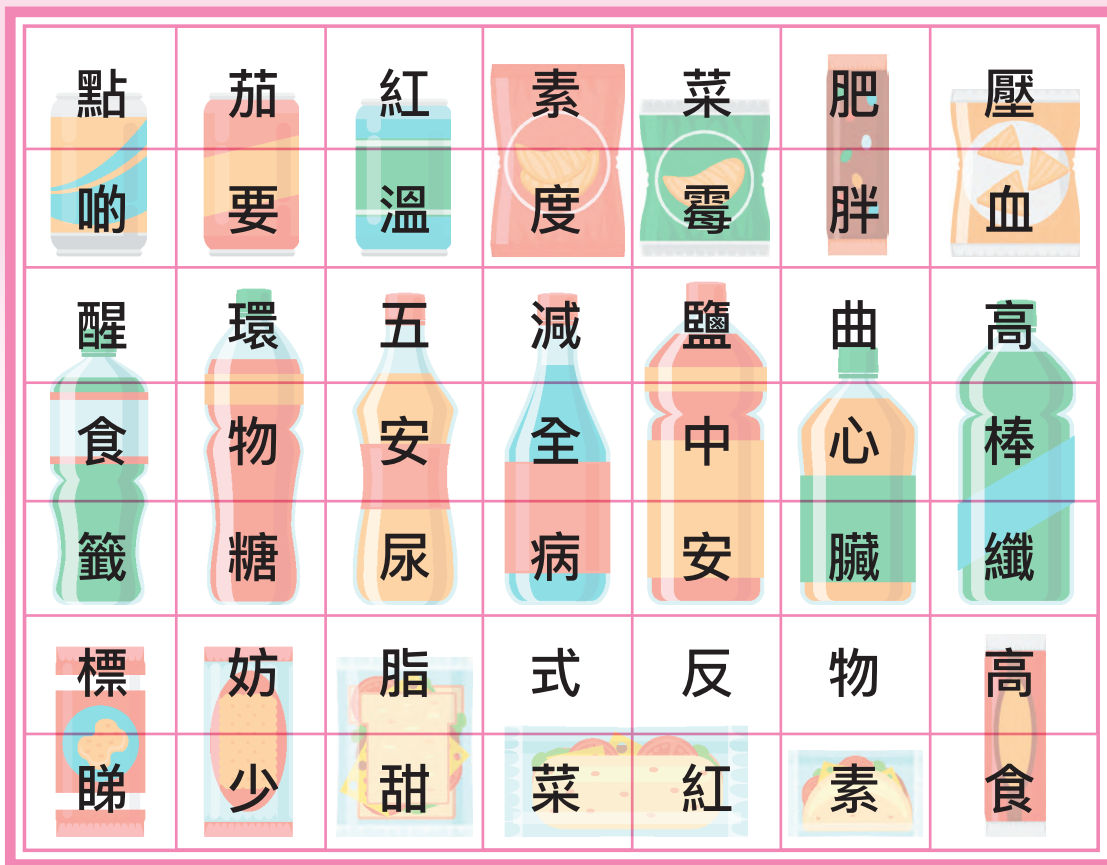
| 點 | 茄 | 紅 | 素 | 菜 | 肥 | 壓 |
|---|---|---|---|---|---|---|
| 啲 | 要 | 溫 | 度 | 霉 | 胖 | 血 |
| 醒 | 環 | 五 | 減 | 鹽 | 曲 | 高 |
| 食 | 物 | 安 | 全 | 中 | 心 | 棒 |
| 籤 | 糖 | 尿 | 病 | 安 | 臓 | 纖 |
| 標 | 妨 | 脂 | 式 | 反 | 物 | 高 |
| 睇 | 少 | 甜 | 菜 | 紅 | 素 | 食 |